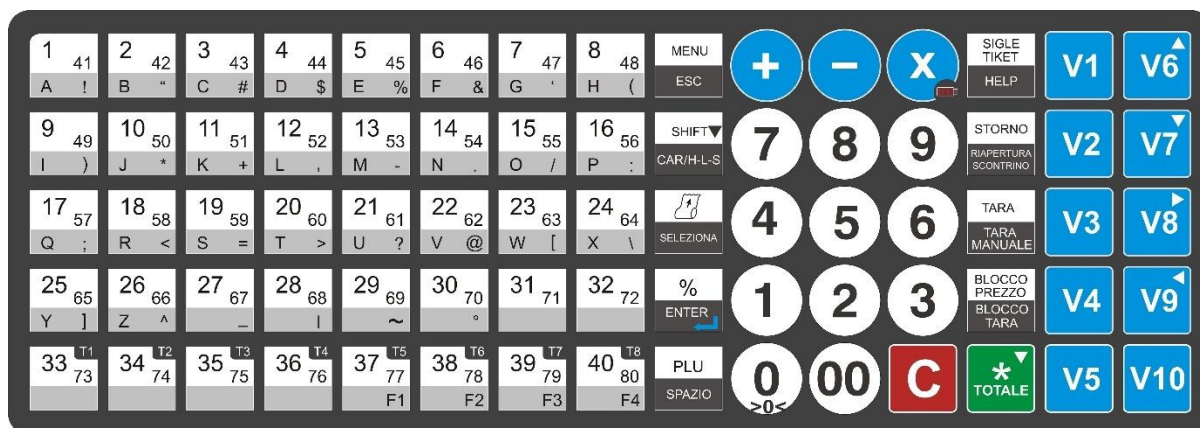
| 1 41 | 2 42 | 3 43 | 4 44 | 5 45 | 6 46 | 7 47 | 8 48 | MENU | + | – | X | SIGLE TIKET | V1 | V6 |
|---|---|---|---|---|---|---|---|---|---|---|---|---|---|---|
| A ! | B “ | C # | D $ | E % | F & | G ' | H ( | ESC | | | | HELP | | |
| 9 49 | 10 50 | 11 51 | 12 52 | 13 53 | 14 54 | 15 55 | 16 56 | SHIFT▼ | 7 | 8 | 9 | STORNO | V2 | V7 |
| I ) | J * | K + | L , | M - | N . | O / | P : | CAR/H-L-S | | | | RIAPERTURA SCONTRINO | | |
| 17 57 | 18 58 | 19 59 | 20 60 | 21 61 | 22 62 | 23 63 | 24 64 | | 4 | 5 | 6 | TARA | V3 | V8 |
| Q ; | R < | S = | T > | U ? | V @ | W [ | X \ | SELEZIONA | | | | TARA MANUALE | | |
| 25 65 | 26 66 | 27 67 | 28 68 | 29 69 | 30 70 | 31 71 | 32 72 | % | 1 | 2 | 3 | BLOCCO PREZZO | V4 | V9 |
| Y ] | Z ^ | _ | \| | ~ | ° | | | ENTER | | | | BLOCCO TARA | | |
| T1 33 73 | T2 34 74 | T3 35 75 | T4 36 76 | T5 37 77 | T6 38 78 | T7 39 79 | T8 40 80 | PLU | 0 >0< | 00 | C | * TOTALE | V5 | V10 |
| | | | | F1 | F2 | F3 | F4 | SPAZIO | | | | | | |